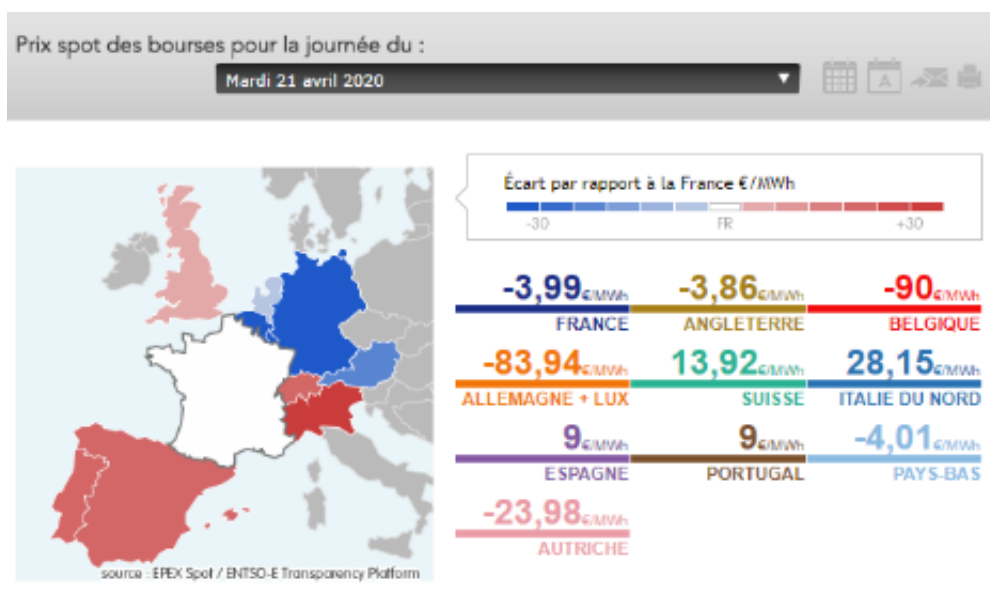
Prix spot des bourses pour la journée du :

Mardi 21 avril 2020

Écart par rapport à la France €/MWh

-30 FR +30

-3,99€/MWh FRANCE

-3,86€/MWh ANGLETERRE

-90€/MWh BELGIQUE

-83,94€/MWh ALLEMAGNE + LUX

13,92€/MWh SUISSE

28,15€/MWh ITALIE DU NORD

9€/MWh ESPAGNE

9€/MWh PORTUGAL

-4,01€/MWh PAYS-BAS

-23,98€/MWh AUTRICHE

source : EPEX Spot / ENTSO-E Transparency Platform